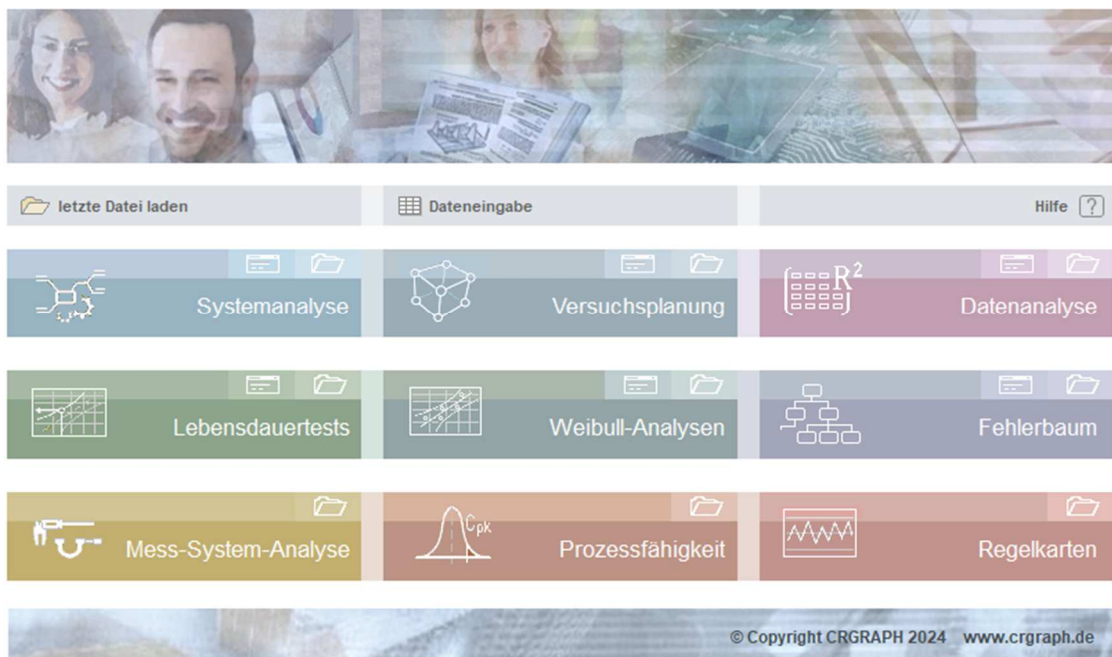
letzte Datei laden

Dateneingabe

Hilfe ?

Systemanalyse

Versuchsplanung

$R^2$

Datenanalyse

Lebensdauertests

Weibull-Analysen

Fehlerbaum

Mess-System-Analyse

$C_{pk}$

Prozessfähigkeit

Regelkarten

© Copyright CRGRAPH 2024 www.crgraph.de